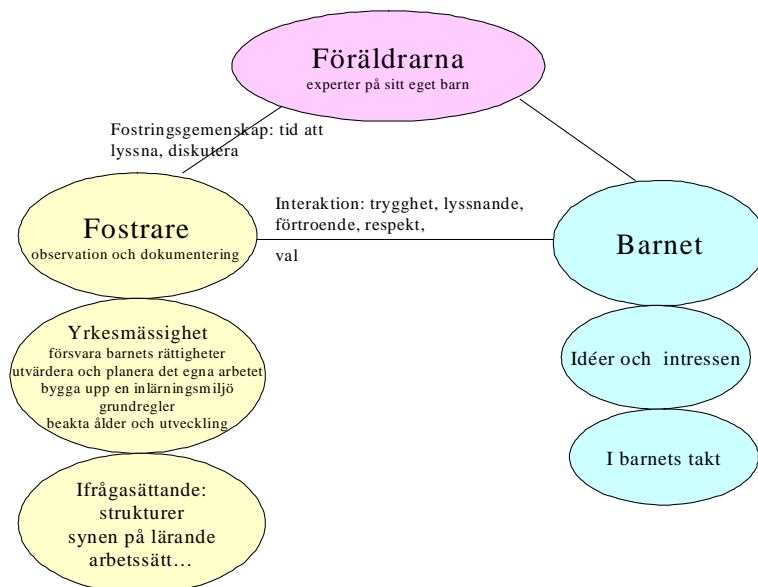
Föräldrarna
experter på sitt eget barn

Fostringsgemenskap: tid att lyssna, diskutera

Interaktion: trygghet, lyssnande, förtroende, respekt,

val

Fostrare
observation och dokumentering

Barnet

Yrkesmässighet
försvara barnets rättigheter
utvärdera och planera det egna arbetet
bygga upp en inlärningsmiljö
grundregler
beakta ålder och utveckling

Idéer och intressen

I barnets takt

Ifrågasättande:
strukturer
synen på lärande
arbetssätt…